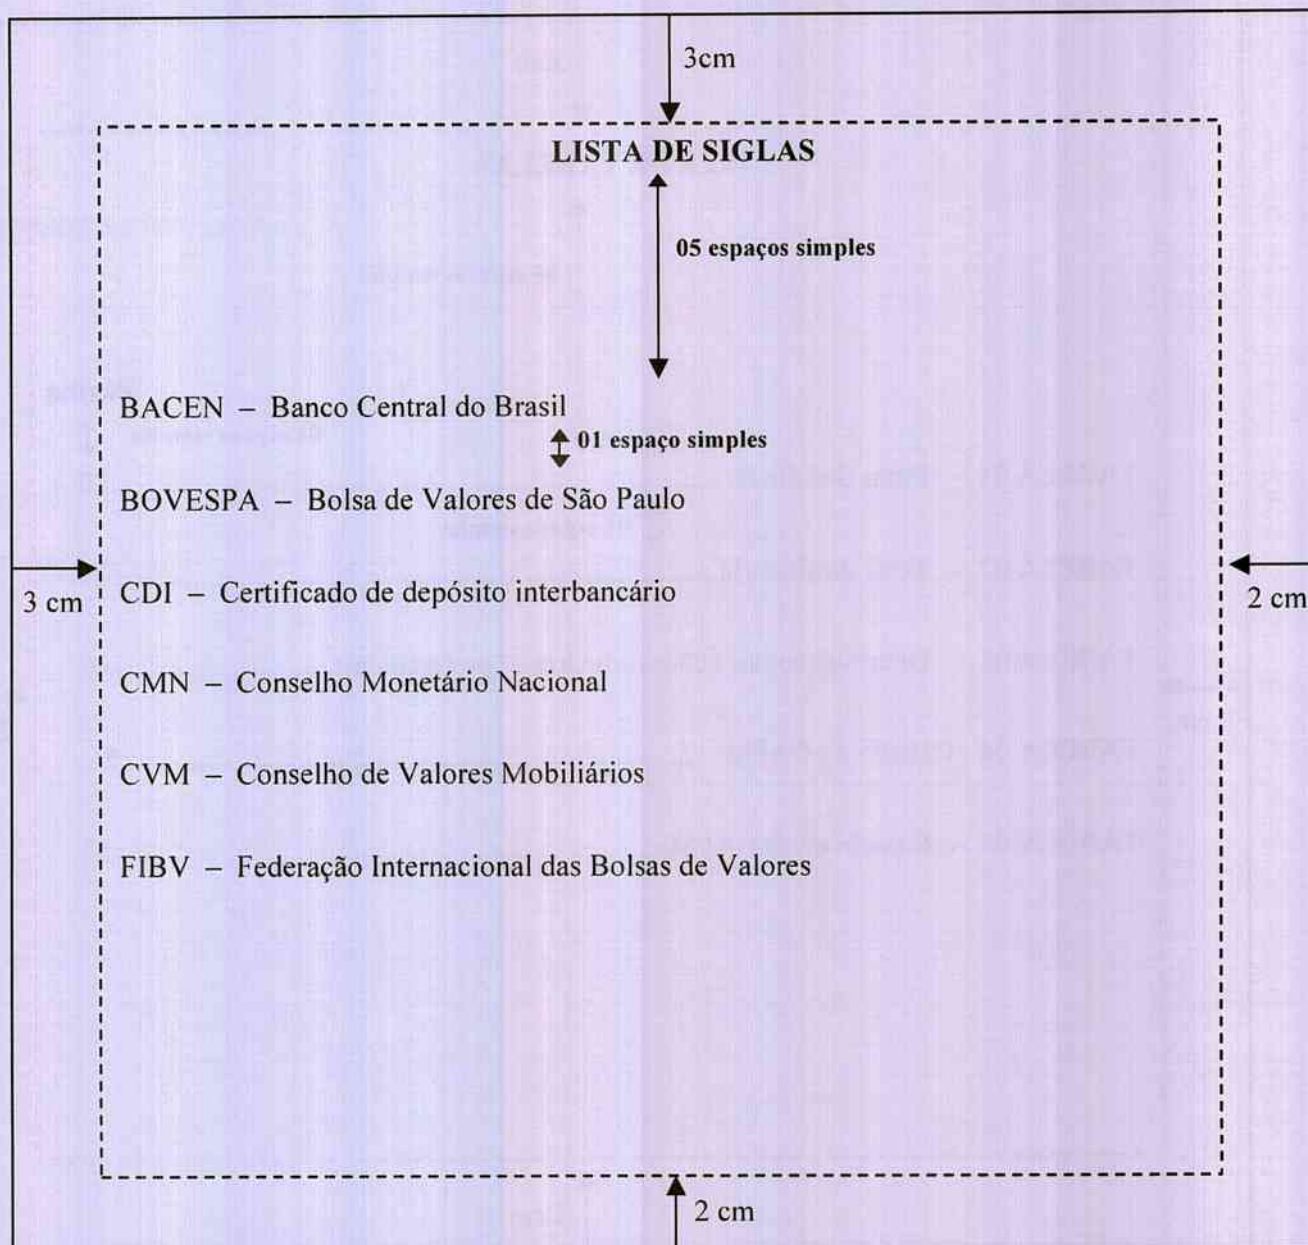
3cm

LISTA DE SIGLAS

05 espaços simples

BACEN – Banco Central do Brasil

01 espaço simples

BOVESPA – Bolsa de Valores de São Paulo

3 cm

CDI – Certificado de depósito interbancário

2 cm

CMN – Conselho Monetário Nacional

CVM – Conselho de Valores Mobiliários

FIBV – Federação Internacional das Bolsas de Valores

2 cm